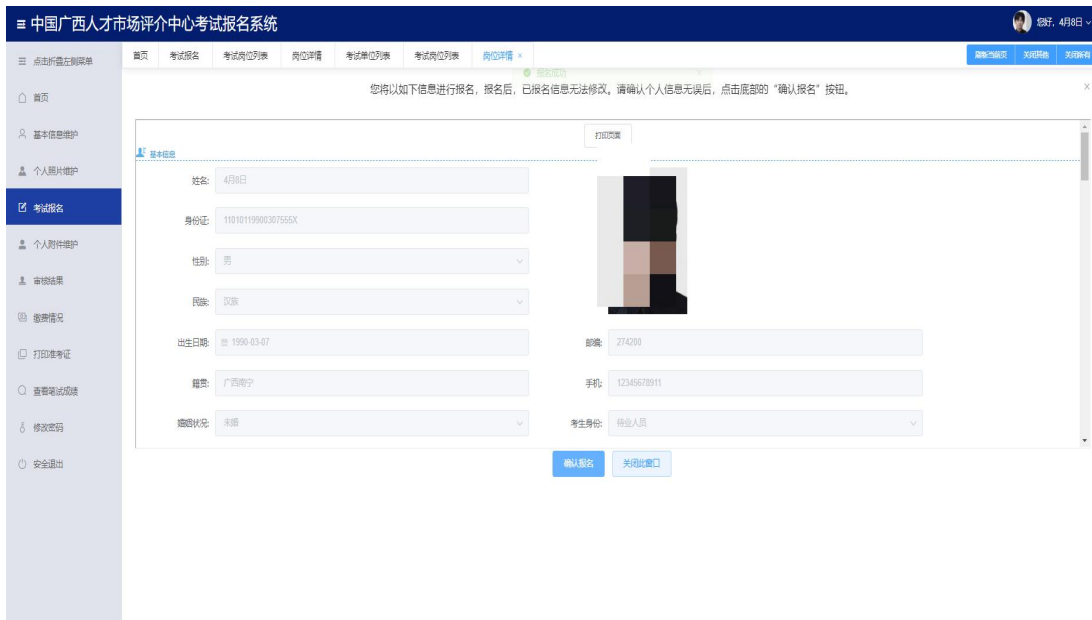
≡ 中国广西人才市场评介中心考试报名系统

您好，4月8日

≡ 点击折叠左侧菜单
首页
基本信息维护
个人照片维护
考试报名
个人附件维护
审核结果
缴费情况
打印准考证
查看考试成绩
修改密码
安全退出

首页 | 考试报名 | 考试岗位列表 | 岗位详情 | 考试单位列表 | 考试岗位列表 | 岗位详情 ×

刷新当前页 | 关闭其他 | 关闭所有

报名成功

您将以如下信息进行报名，报名后，已报名信息无法修改。请确认个人信息无误后，点击底部的“确认报名”按钮。

打印页面

基本信息

姓名: 4月8日
身份证: 11010119900307555X
性别: 男
民族: 汉族
出生日期: 1990-03-07
邮编: 274200
籍贯: 广西南宁
手机: 12345678911
婚姻状况: 未婚
考生身份: 待业人员

确认报名 | 关闭此窗口